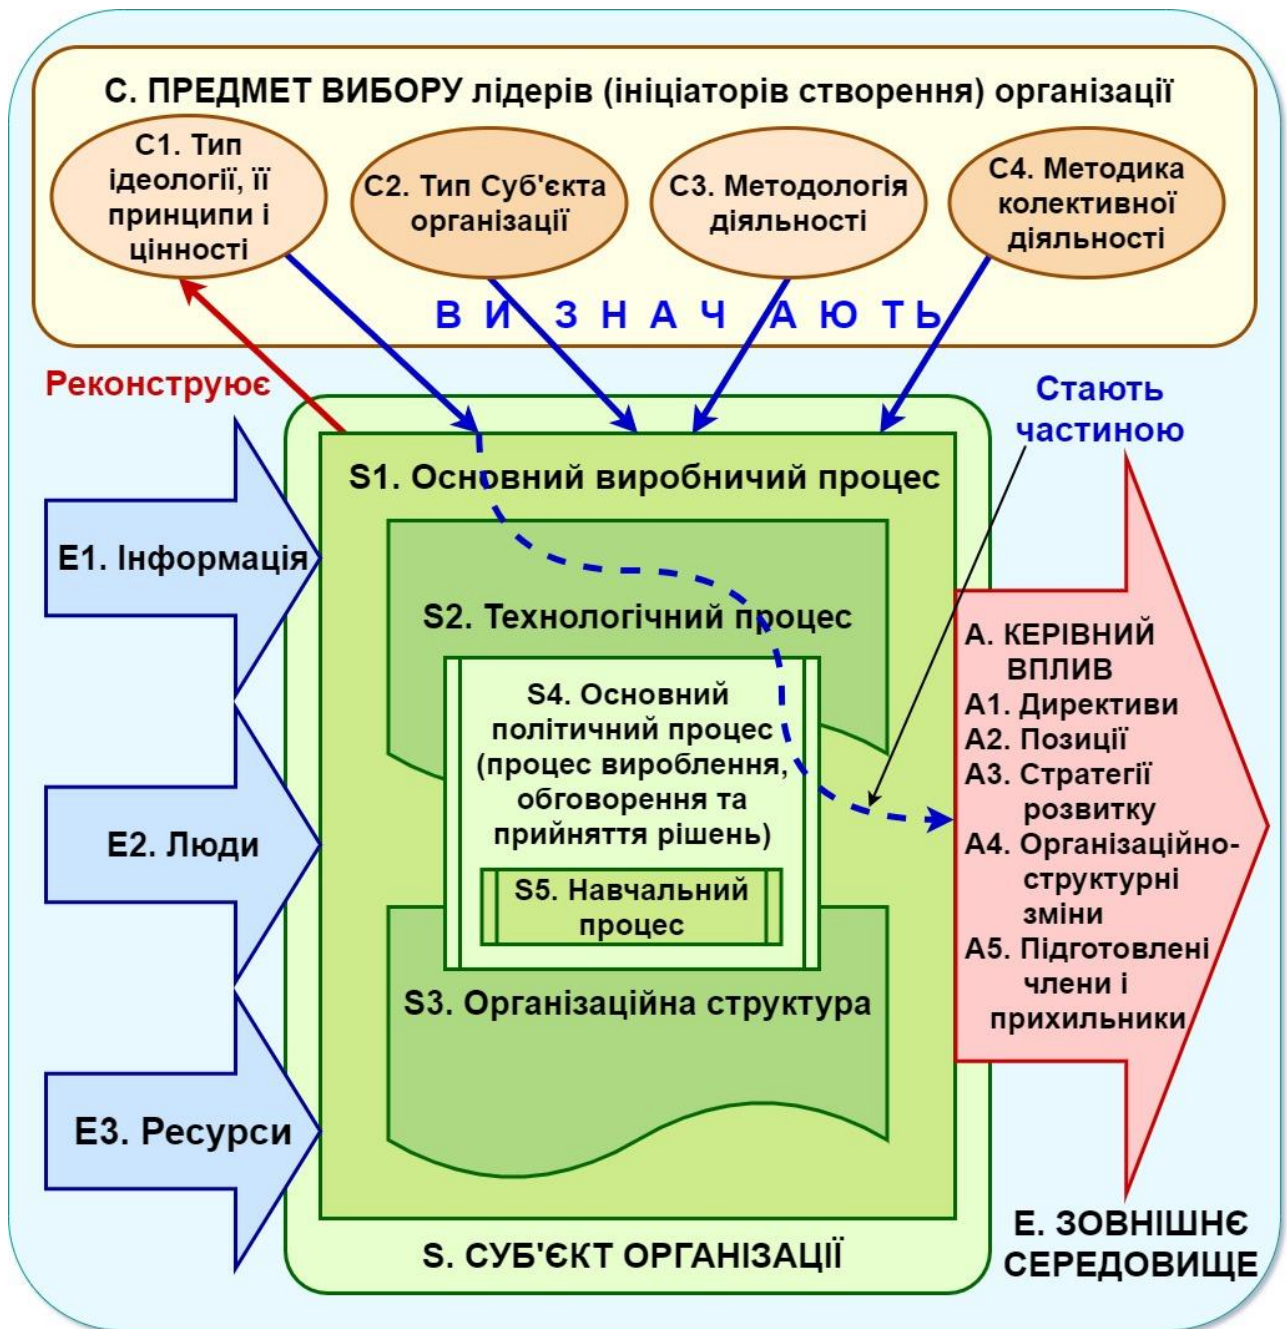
C. ПРЕДМЕТ ВИБОРУ лідерів (ініціаторів створення) організації

C1. Тип ідеології, її принципи і цінності

C2. Тип Суб'єкта організації

C3. Методологія діяльності

C4. Методика колективної діяльності

В И З Н А Ч А Ю Т Ь

Реконструює

Стають частиною

E1. Інформація

E2. Люди

E3. Ресурси

S1. Основний виробничий процес

S2. Технологічний процес

S4. Основний політичний процес (процес вироблення, обговорення та прийняття рішень)

S5. Навчальний процес

S3. Організаційна структура

S. СУБ'ЄКТ ОРГАНІЗАЦІЇ

A. КЕРІВНИЙ ВПЛИВ
A1. Директиви
A2. Позиції
A3. Стратегії розвитку
A4. Організаційно-структурні зміни
A5. Підготовлені члени і прихильники

E. ЗОВНІШНЄ СЕРЕДОВИЩЕ